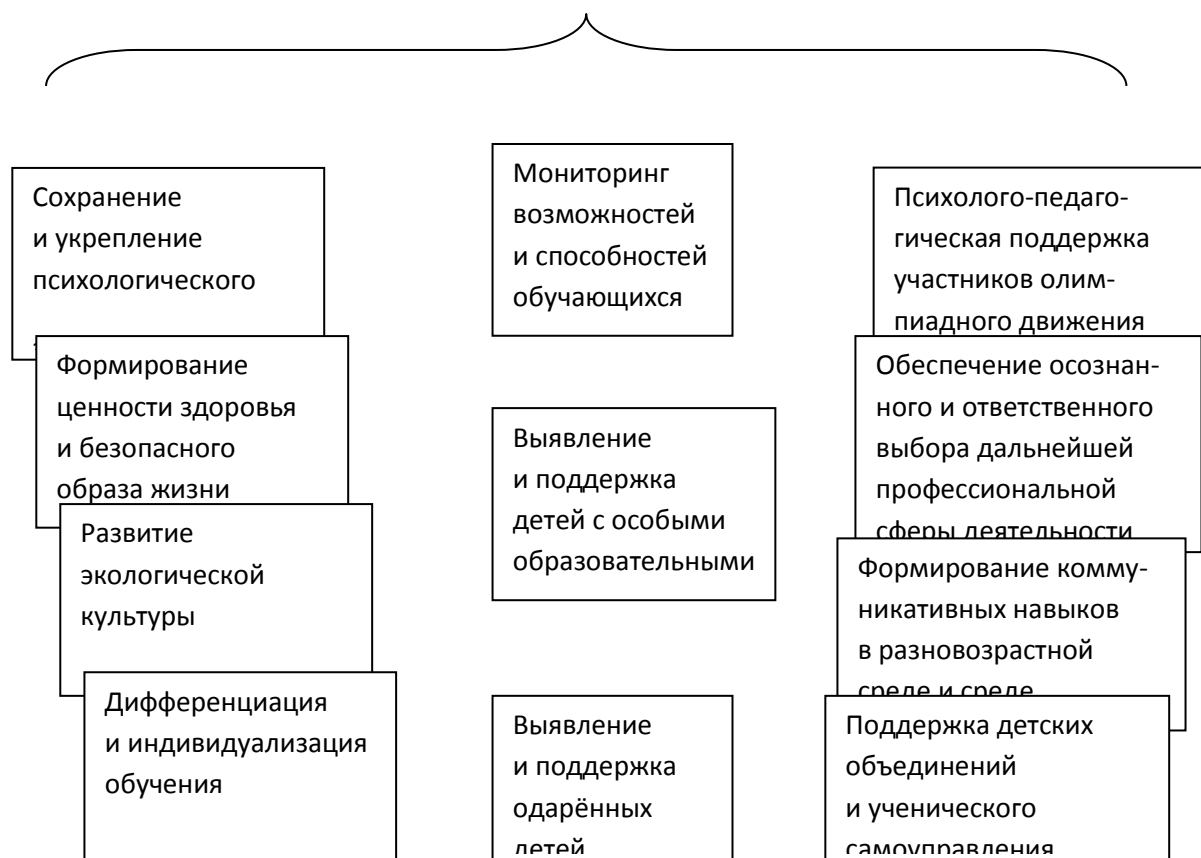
Сохранение и укрепление психологического

Формирование ценности здоровья и безопасного образа жизни

Развитие экологической культуры

Дифференциация и индивидуализация обучения

Мониторинг возможностей и способностей обучающихся

Выявление и поддержка детей с особыми образовательными

Выявление и поддержка одарённых детей

Психолого-педагогическая поддержка участников олимпиадного движения

Обеспечение осознанного и ответственного выбора дальнейшей профессиональной сферы деятельности

Формирование коммуникативных навыков в разновозрастной среде и среде

Поддержка детских объединений и ученического самоуправления